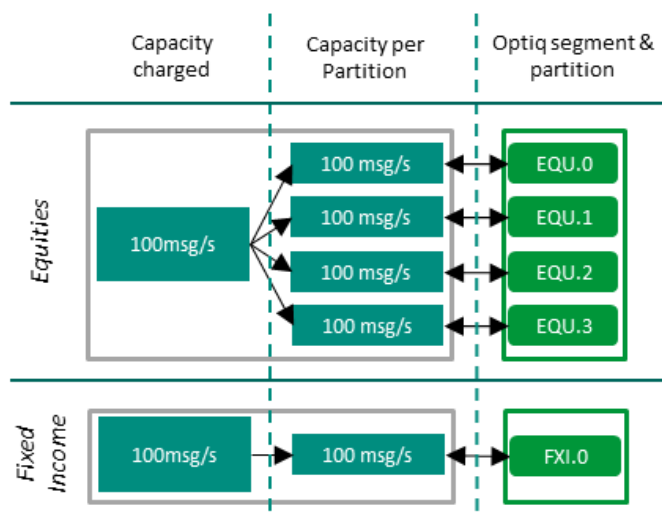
Capacity charged

Capacity per Partition

Optiq segment & partition

Equities

100msg/s

100 msg/s

100 msg/s

100 msg/s

100 msg/s

EQU.0

EQU.1

EQU.2

EQU.3

Fixed Income

100msg/s

100 msg/s

FXI.0